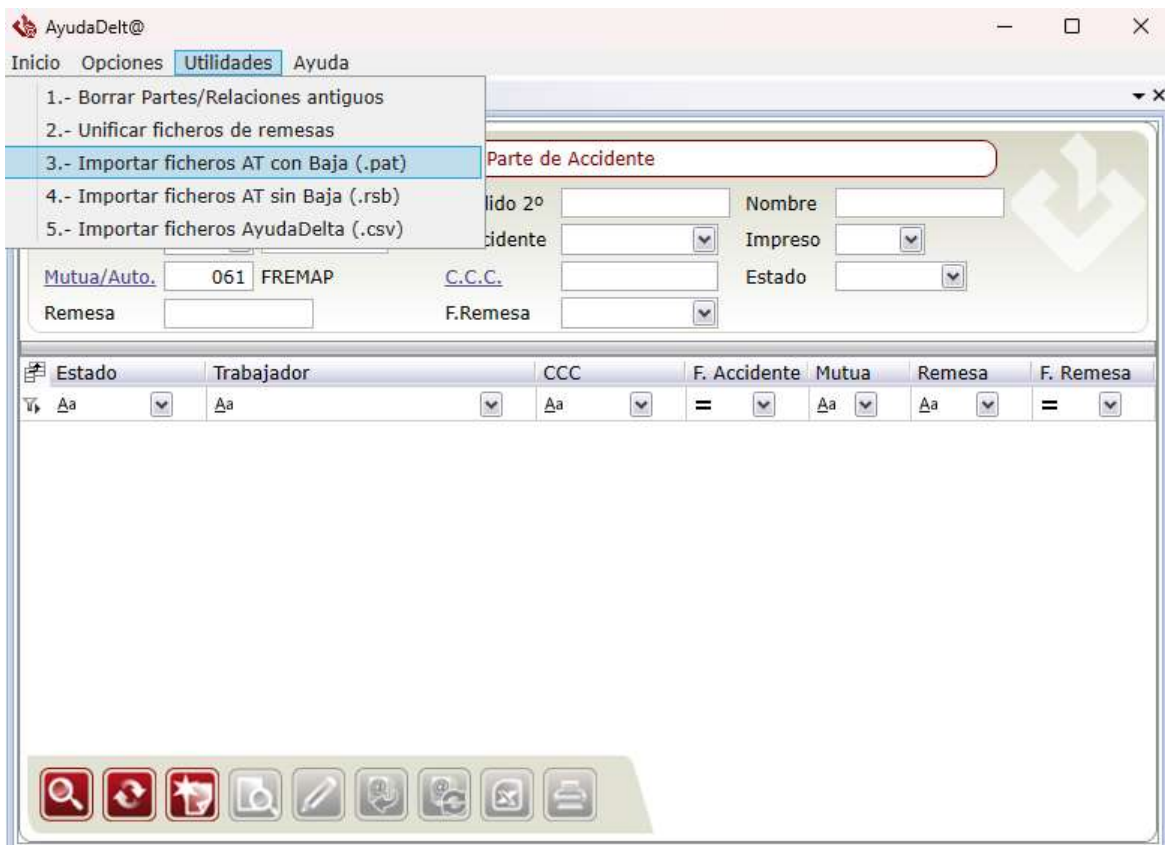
AyudaDelt@

Inicio Opciones Utilidades Ayuda

1.- Borrar Partes/Relaciones antiguos
2.- Unificar ficheros de remesas
3.- Importar ficheros AT con Baja (.pat)
4.- Importar ficheros AT sin Baja (.rsb)
5.- Importar ficheros AyudaDelta (.csv)

Parte de Accidente

llido 2º
Nombre
cidente
Impreso
Mutua/Auto. 061 FREMAP
C.C.C.
Estado
Remesa
F.Remesa

| Estado | Trabajador | CCC | F. Accidente | Mutua | Remesa | F. Remesa |
|---|---|---|---|---|---|---|
| Aa | Aa | Aa | = | Aa | Aa | = |